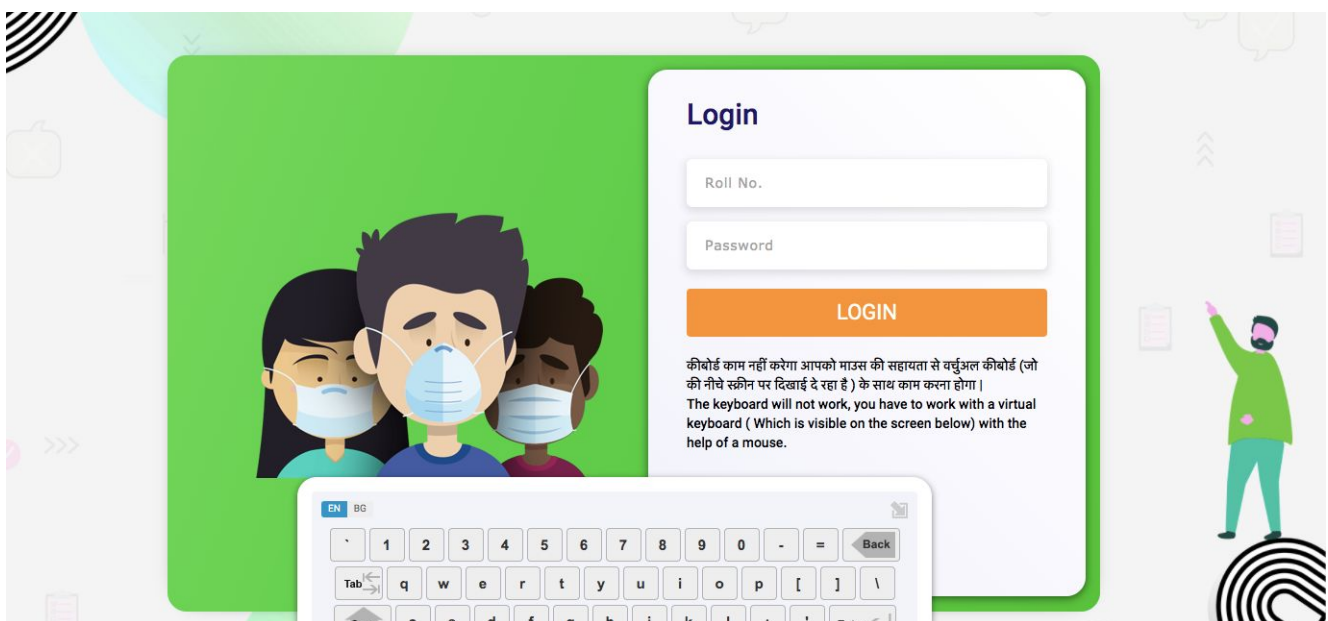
Login

Roll No.

Password

LOGIN

कीबोर्ड काम नहीं करेगा आपको माउस की सहायता से वर्चुअल कीबोर्ड (जो की नीचे स्क्रीन पर दिखाई दे रहा है ) के साथ काम करना होगा |
The keyboard will not work, you have to work with a virtual keyboard ( Which is visible on the screen below) with the help of a mouse.

EN BG

` 1 2 3 4 5 6 7 8 9 0 - = Back

Tab q w e r t y u i o p [ ] \